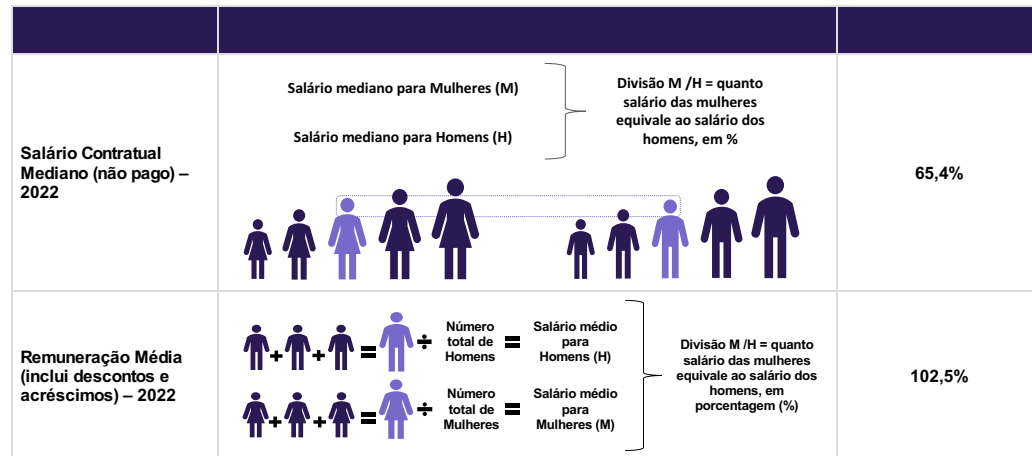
| | | |
|---|---|---|
| Salário Contratual Mediano (não pago) – 2022 | Salário mediano para Mulheres (M) Salário mediano para Homens (H) Divisão M /H = quanto salário das mulheres equivale ao salário dos homens, em % | 65,4% |
| Remuneração Média (inclui descontos e acréscimos) – 2022 | + + = ÷ Número total de Homens = Salário médio para Homens (H) + + = ÷ Número total de Mulheres = Salário médio para Mulheres (M) Divisão M /H = quanto salário das mulheres equivale ao salário dos homens, em porcentagem (%) | 102,5% |